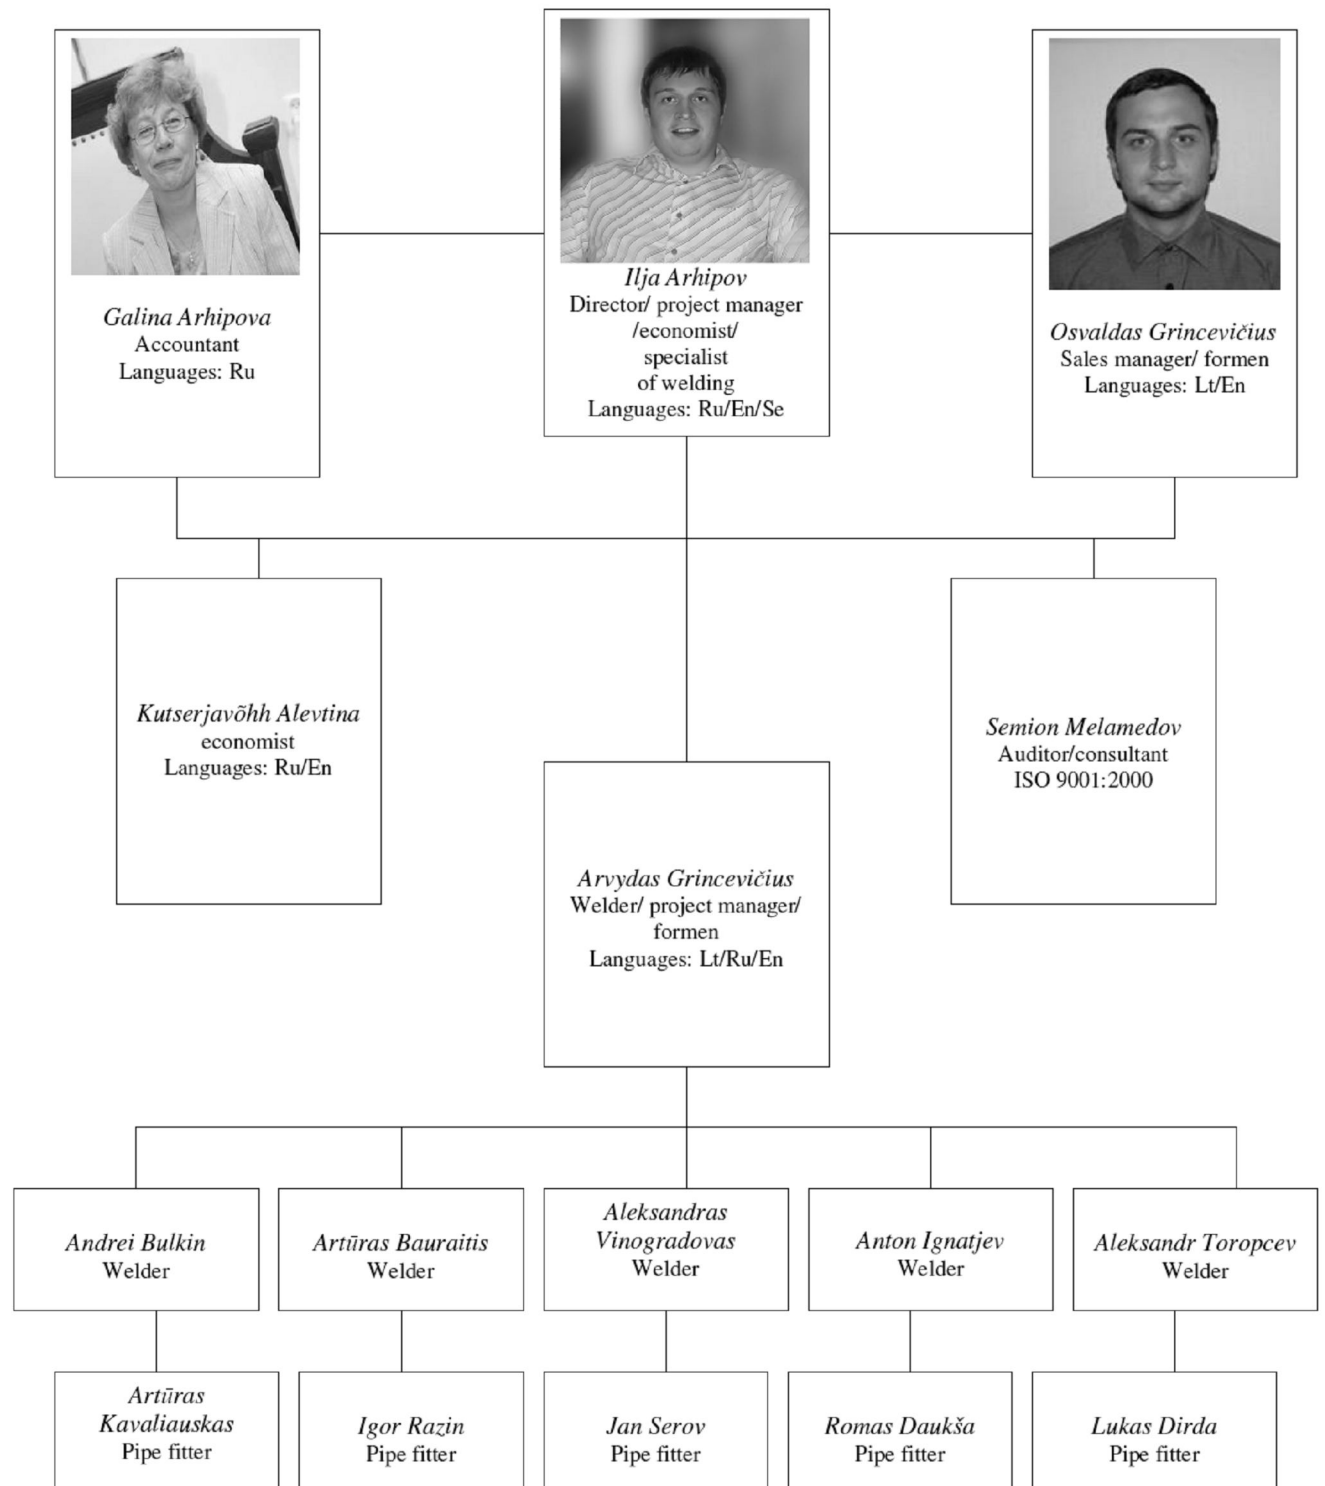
Galina Arhipova
Accountant
Languages: Ru

Ilja Arhipov
Director/ project manager /economist/ specialist of welding
Languages: Ru/En/Se

Osvaldas Grincevičius
Sales manager/ formen
Languages: Lt/En

Kutserjavõhh Alevtina
economist
Languages: Ru/En

Semion Melamedov
Auditor/consultant
ISO 9001:2000

Arvydas Grincevičius
Welder/ project manager/ formen
Languages: Lt/Ru/En

Andrei Bulkin
Welder

Artūras Bauraitis
Welder

Aleksandras Vinogradovas
Welder

Anton Ignatjev
Welder

Aleksandr Toropcev
Welder

Artūras Kavaliauskas
Pipe fitter

Igor Razin
Pipe fitter

Jan Serov
Pipe fitter

Romas Daukša
Pipe fitter

Lukas Dirda
Pipe fitter